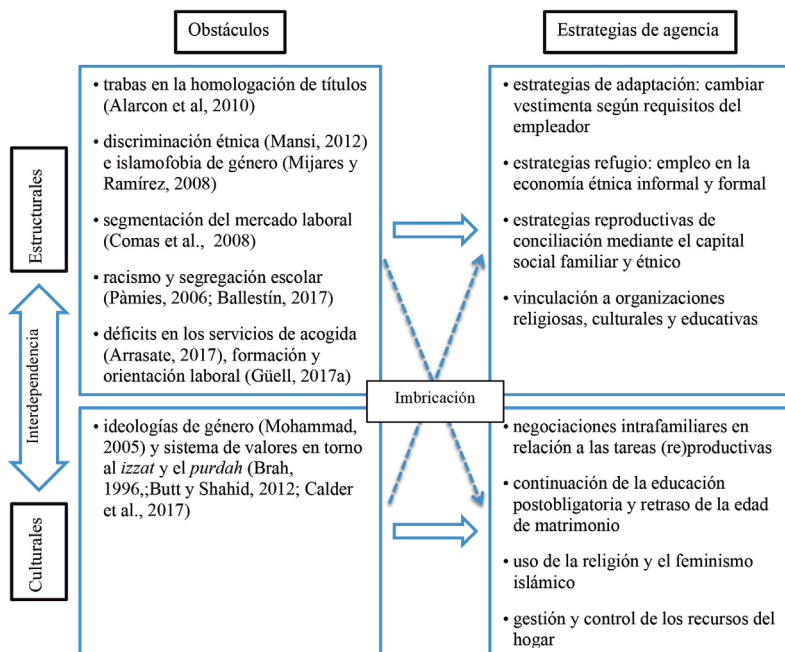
Obstáculos

Estrategias de agencia

Estructurales

Interdependencia

Culturales

• trabas en la homologación de títulos (Alarcon et al, 2010)

• discriminación étnica (Mansi, 2012) e islamofobia de género (Mijares y Ramírez, 2008)

• segmentación del mercado laboral (Comas et al., 2008)

• racismo y segregación escolar (Pàmies, 2006; Ballestín, 2017)

• déficits en los servicios de acogida (Arrasate, 2017), formación y orientación laboral (Güell, 2017a)

• estrategias de adaptación: cambiar vestimenta según requisitos del empleador

• estrategias refugio: empleo en la economía étnica informal y formal

• estrategias reproductivas de conciliación mediante el capital social familiar y étnico

• vinculación a organizaciones religiosas, culturales y educativas

Imbricación

• ideologías de género (Mohammad, 2005) y sistema de valores en torno al *izzat* y el *purdah* (Brah, 1996,;Butt y Shahid, 2012; Calder et al., 2017)

• negociaciones intrafamiliares en relación a las tareas (re)productivas

• continuación de la educación postobligatoria y retraso de la edad de matrimonio

• uso de la religión y el feminismo islámico

• gestión y control de los recursos del hogar